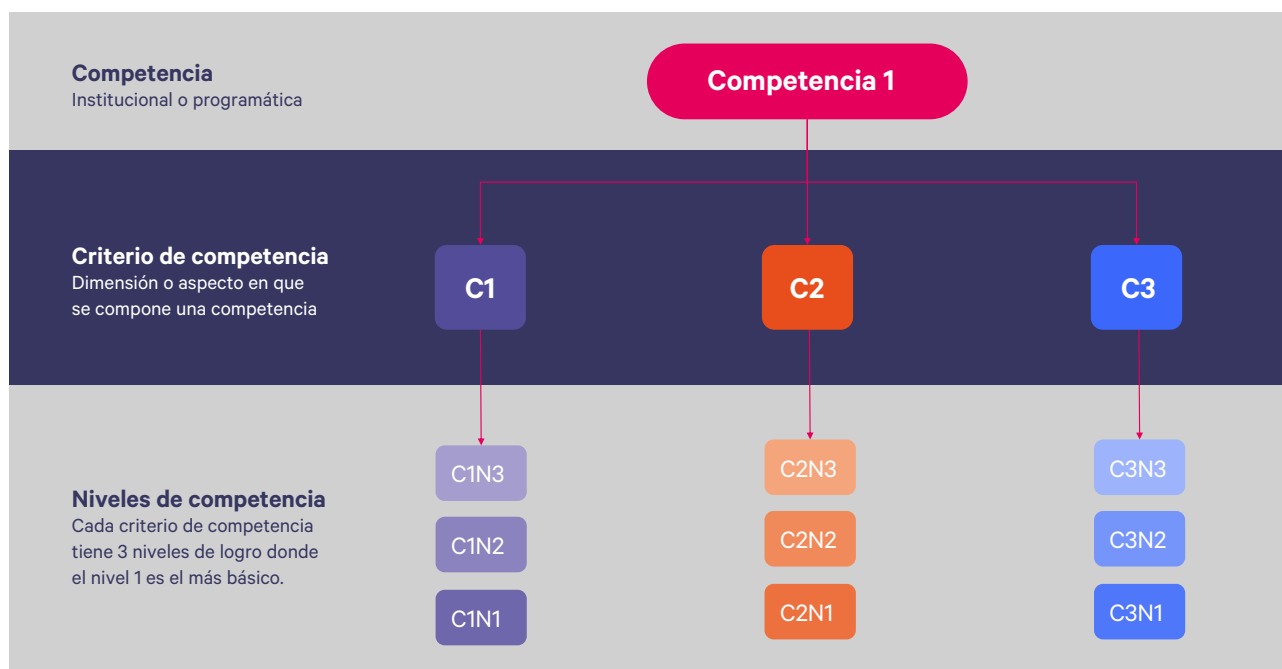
Competencia
Institucional o programática

Competencia 1

Criterio de competencia
Dimensión o aspecto en que se compone una competencia

C1

C2

C3

Niveles de competencia
Cada criterio de competencia tiene 3 niveles de logro donde el nivel 1 es el más básico.

C1N3

C1N2

C1N1

C2N3

C2N2

C2N1

C3N3

C3N2

C3N1